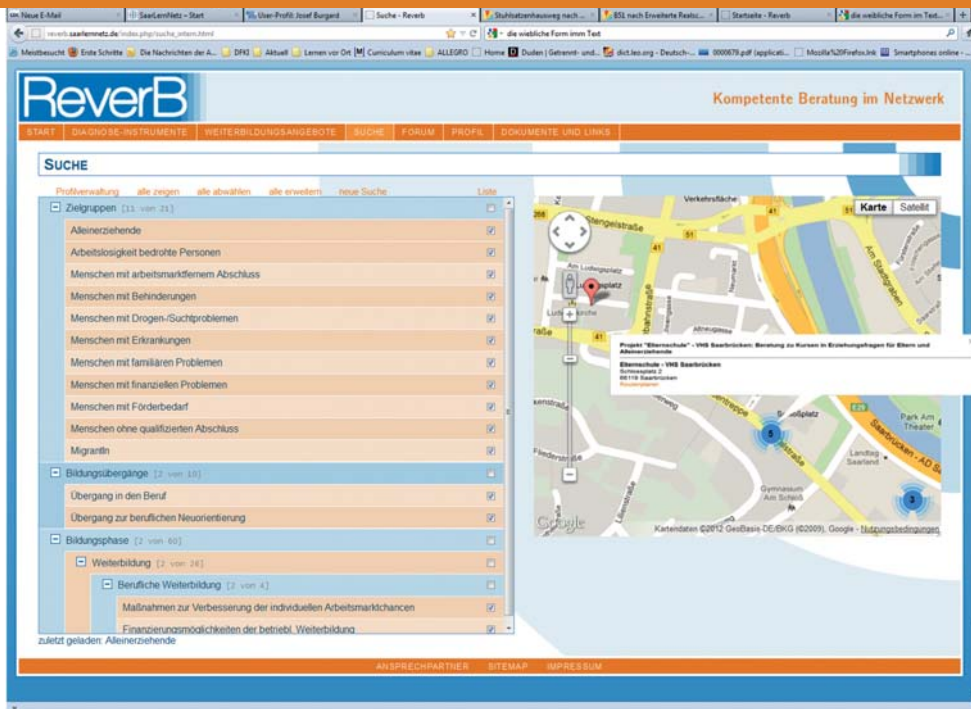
Neue E-Mail | SaarLernNetz - Start | User-Profil: Josef Burgard | Suche - Reverb | Stuhlsatzenhausweg nach ... | 851 nach Erweiterte Realsc... | Startseite - Reverb | die weibliche Form imm Text...

reverb.saarlernnetz.de/index.php/suche_intern.html

die weibliche Form imm Text

Meistbesucht | Erste Schritte | Die Nachrichten der A... | DFKI | Aktuell | Lernen vor Ort | Curriculum vitae | ALLEGRO | Home | Duden | Getrennt- und... | dict.leo.org - Deutsch-... | 0000678.pdf (applicati... | Mozilla%20Firefox.lnk | Smartphones online -...

ReverB

Kompetente Beratung im Netzwerk

START | DIAGNOSE-INSTRUMENTE | WEITERBILDUNGSANGEBOTE | SUCHE | FORUM | PROFIL | DOKUMENTE UND LINKS

SUCHE

Profilverwaltung | alle zeigen | alle abwählen | alle erweitern | neue Suche | Liste

Zielgruppen [11 von 21]
Alleinerziehende
Arbeitslosigkeit bedrohte Personen
Menschen mit arbeitsmarktfernem Abschluss
Menschen mit Behinderungen
Menschen mit Drogen-/Suchtproblemen
Menschen mit Erkrankungen
Menschen mit familiären Problemen
Menschen mit finanziellen Problemen
Menschen mit Förderbedarf
Menschen ohne qualifizierten Abschluss
MigrantIn
Bildungsübergänge [2 von 10]
Übergang in den Beruf
Übergang zur beruflichen Neuorientierung
Bildungsphase [2 von 60]
Weiterbildung [2 von 26]
Berufliche Weiterbildung [2 von 4]
Maßnahmen zur Verbesserung der individuellen Arbeitsmarktchancen
Finanzierungsmöglichkeiten der betriebl. Weiterbildung

zuletzt geladen: Alleinerziehende

Karte | Satellit

Verkehrsfläche
Stengelstraße
Am Ludwigsplatz
Ludwigsplatz
Projekt "Elternschule" - VHS Saarbrücken: Beratung zu Kursen in Erziehungsfragen für Eltern und Alleinerziehende
Elternschule - VHS Saarbrücken
Schlossplatz 2
66119 Saarbrücken
Routenplaner
Schlossplatz
Park Am Theater
Landtag Saarland
Gymnasium Am Schloß
Saarbrücken - AD Sa
Google
Kartendaten ©2012 GeoBasis-DE/BKG (©2009), Google - Nutzungsbedingungen

ANSPRECHPARTNER | SITEMAP | IMPRESSUM